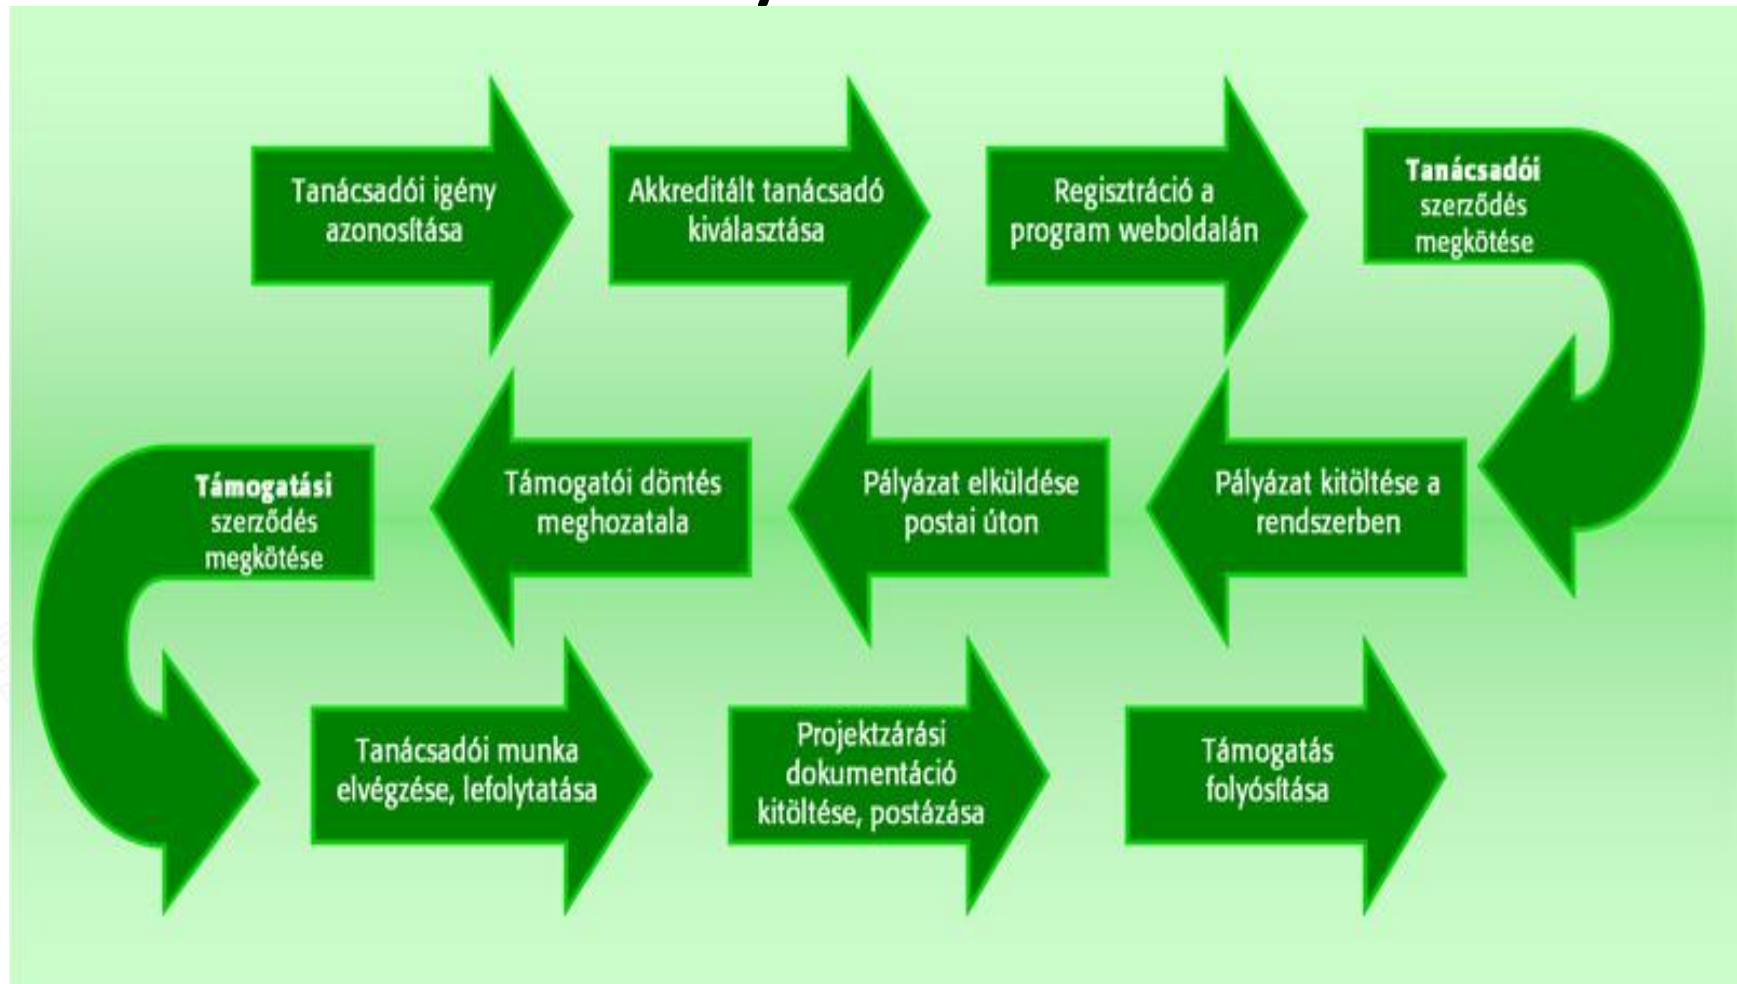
Tanácsadói igény azonosítása

Akkreditált tanácsadó kiválasztása

Regisztráció a program weboldalán

**Tanácsadói** szerződés megkötése

Pályázat kitöltése a rendszerben

Pályázat elküldése postai úton

Támogatói döntés meghozatala

**Támogatási** szerződés megkötése

Tanácsadói munka elvégzése, lefolytatása

Projektzárási dokumentáció kitöltése, postázása

Támogatás folyósítása